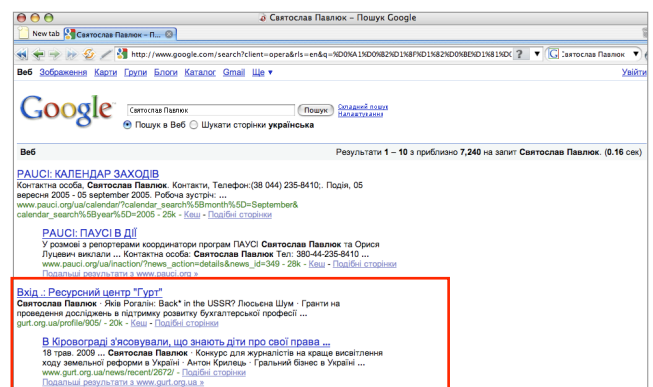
Святослав Павлюк – Пошук Google

New tab
Святослав Павлюк – П...

http://www.google.com/search?client=opera&rls=en&q=%D0%A1%D0%B2%D1%8F%D1%82%D0%BE%D1%81%D0

Святослав Павлюк

Веб Зображення Карти Групи Блоги Каталог Gmail Ще ▾

Увійти

Google

Святослав Павлюк
Пошук
Складний пошук
Налаштування

Пошук в Веб Шукати сторінки українська

Веб

Результати 1 – 10 з приблизно 7,240 на запит Святослав Павлюк. (0.16 сек)

PAUCI: КАЛЕНДАР ЗАХОДІВ
Контактна особа, Святослав Павлюк. Контакти, Телефон:(38 044) 235-8410;. Подія, 05 вересня 2005 - 05 september 2005. Робоча зустріч: ...
www.pauci.org/ua/calendar/?calendar_search%5Bmonth%5D=September&calendar_search%5Byear%5D=2005 - 25k - Кеш - Подібні сторінки

PAUCI: ПАУСІ В ДІЇ
У розмові з репортерами координатори програм ПАУСІ Святослав Павлюк та Орися Луцевич виклали ... Контактна особа: Святослав Павлюк Тел: 380-44-235-8410 ...
www.pauci.org/ua/inaction/?news_action=details&news_id=349 - 28k - Кеш - Подібні сторінки
Подальші результати з www.pauci.org »

Вхід .: Ресурсний центр "Гурт"
Святослав Павлюк · Яків Рогалін: Back* in the USSR? Люсьєна Шум · Гранти на проведення досліджень в підтримку розвитку бухгалтерської професії ...
gurt.org.ua/profile/905/ - 20k - Кеш - Подібні сторінки

В Кіровограді з'ясовували, що знають діти про свої права ...
18 трав. 2009 ... Святослав Павлюк · Конкурс для журналістів на краще висвітлення ходу земельної реформи в Україні · Антон Крилець · Гральний бізнес в Україні ...
www.gurt.org.ua/news/recent/2672/ - Кеш - Подібні сторінки
Подальші результати з www.gurt.org.ua »